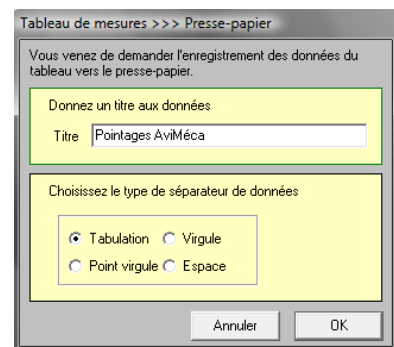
Tableau de mesures >>> Presse-papier

Vous venez de demander l'enregistrement des données du tableau vers le presse-papier.

Donnez un titre aux données

Titre Pointages AviMéca

Choisissez le type de séparateur de données

Tabulation
Virgule
Point virgule
Espace

Annuler
OK